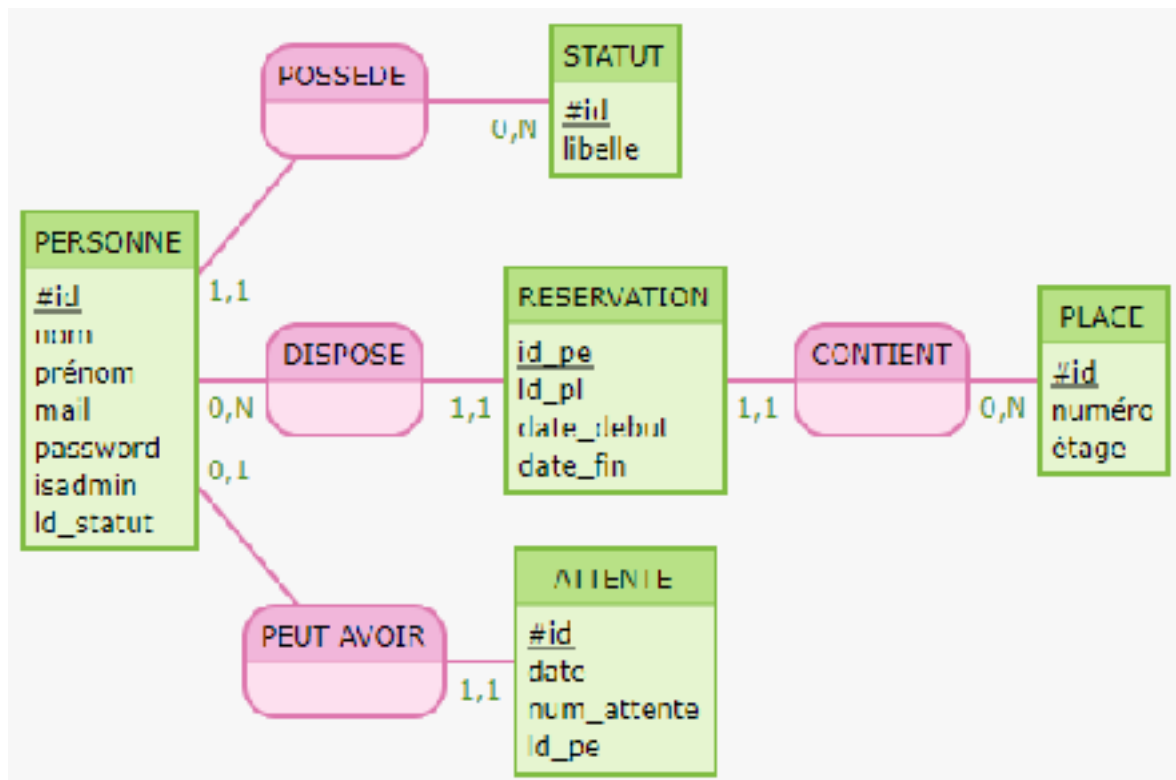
POSSEDE

STATUT
#id
libelle

0,N

PERSONNE
#id
nom
prénom
mail
password
isadmin
ld_statut

1,1

DISPOSE

0,N

1,1

RESERVATION
id_pe
ld_pl
date_debut
date_fin

CONTIENT

1,1

0,N

PLACE
#id
numéro
étage

0,1

PEUT AVOIR

1,1

ATTENTE
#id
date
num_attente
ld_pe